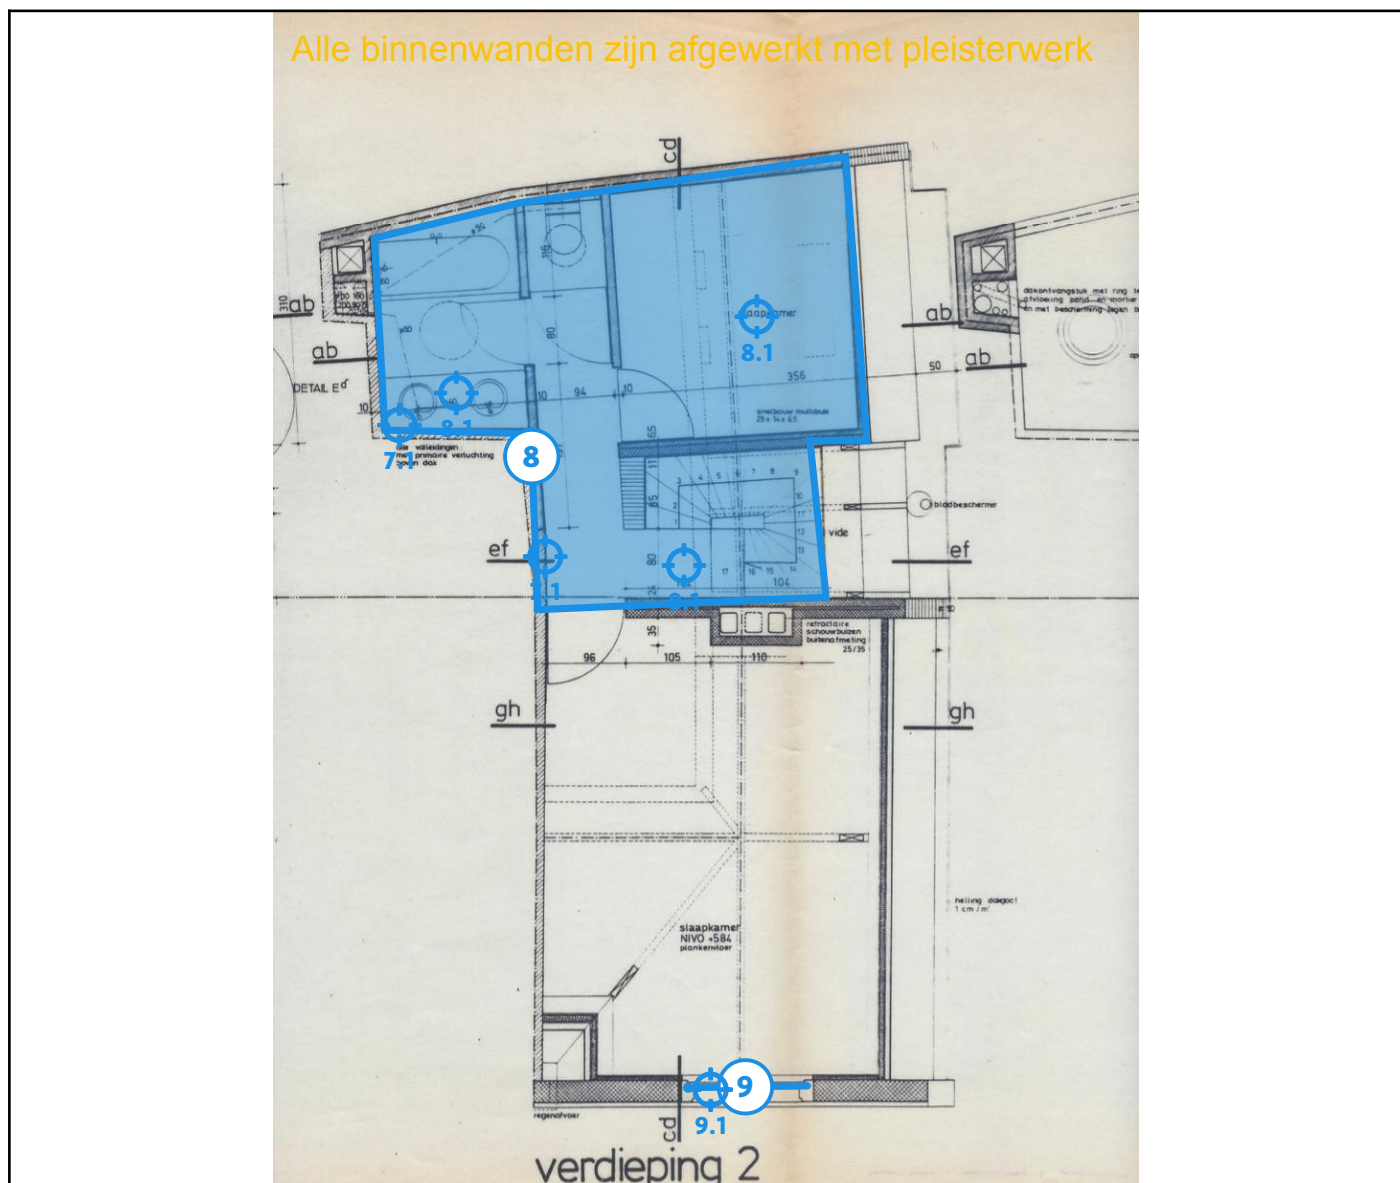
Alle binnenwanden zijn afgewerkt met pleisterwerk

cd

ab

ab

DETAIL E

ab

ab

50

slaapkamer

8.1

356

94

10

80

65

8.1

7.1

8

ef

ef

7.1

8.1

vide

104

35

96

105

110

refractaire schouwbuizen buitenafmeting 25/35

gh

gh

slaapkamer NIVO +584 plankenvloer

helling dakgoot 1 cm / m'

9

9.1

cd

verdieping 2